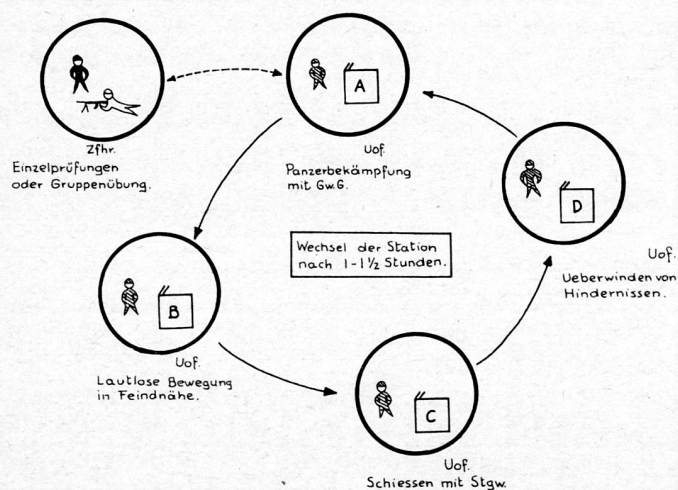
Zfhr.
Einzelprüfungen
oder Gruppenübung.

A

Uof.
Panzerbekämpfung
mit Gw.G.

D

Uof.
Ueberwinden von
Hindernissen.

Wechsel der Station
nach 1-1½ Stunden.

B

Uof.
Lautlose Bewegung
in Feindnähe.

C

Uof.
Schiessen mit Stgw.